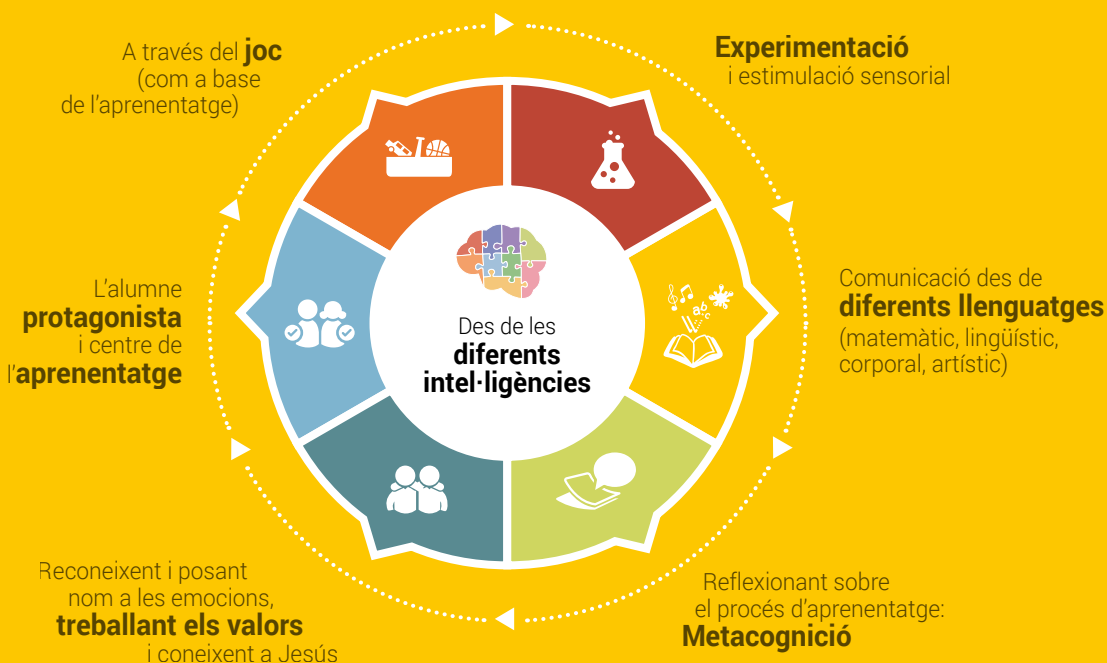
A través del **joc** (com a base de l'aprenentatge)

**Experimentació** i estimulació sensorial

Comunicació des de **diferents llenguatges** (matemàtic, lingüístic, corporal, artístic)

Reflexionant sobre el procés d'aprenentatge: **Metacognició**

Reconeixent i posant nom a les emocions, **treballant els valors** i coneixent a Jesús

L'alumne **protagonista** i centre de l'**aprenentatge**

Des de les **diferents intel·ligències**

ab c